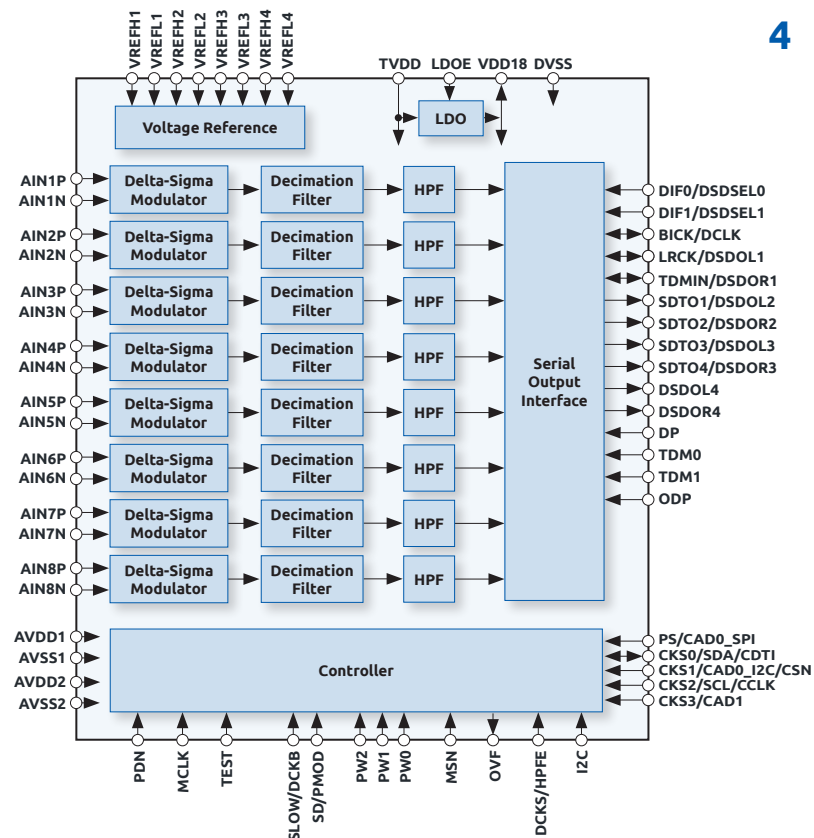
4

VREFH1 VREFL1 VREFH2 VREFL2 VREFH3 VREFL3 VREFH4 VREFL4

TVDD LDOE VDD18 DVSS

Voltage Reference

LDO

AIN1P
AIN1N
Delta-Sigma Modulator
Decimation Filter
HPF

AIN2P
AIN2N
Delta-Sigma Modulator
Decimation Filter
HPF

AIN3P
AIN3N
Delta-Sigma Modulator
Decimation Filter
HPF

AIN4P
AIN4N
Delta-Sigma Modulator
Decimation Filter
HPF

AIN5P
AIN5N
Delta-Sigma Modulator
Decimation Filter
HPF

AIN6P
AIN6N
Delta-Sigma Modulator
Decimation Filter
HPF

AIN7P
AIN7N
Delta-Sigma Modulator
Decimation Filter
HPF

AIN8P
AIN8N
Delta-Sigma Modulator
Decimation Filter
HPF

Serial Output Interface

DIF0/DSDSEL0
DIF1/DSDSEL1
BICK/DCLK
LRCK/DSDOL1
TDMIN/DSDOR1
SDTO1/DSDOL2
SDTO2/DSDOR2
SDTO3/DSDOL3
SDTO4/DSDOR3
DSDOL4
DSDOR4
DP
TDM0
TDM1
ODP

AVDD1
AVSS1
AVDD2
AVSS2

Controller

PS/CAD0_SPI
CKS0/SDA/CDTI
CKS1/CAD0_I2C/CSN
CKS2/SCL/CCLK
CKS3/CAD1

PDN MCLK TEST SLOW/DCKB SD/PMOD PW2 PW1 PW0 MSN OVF DCKS/HPFE I2C